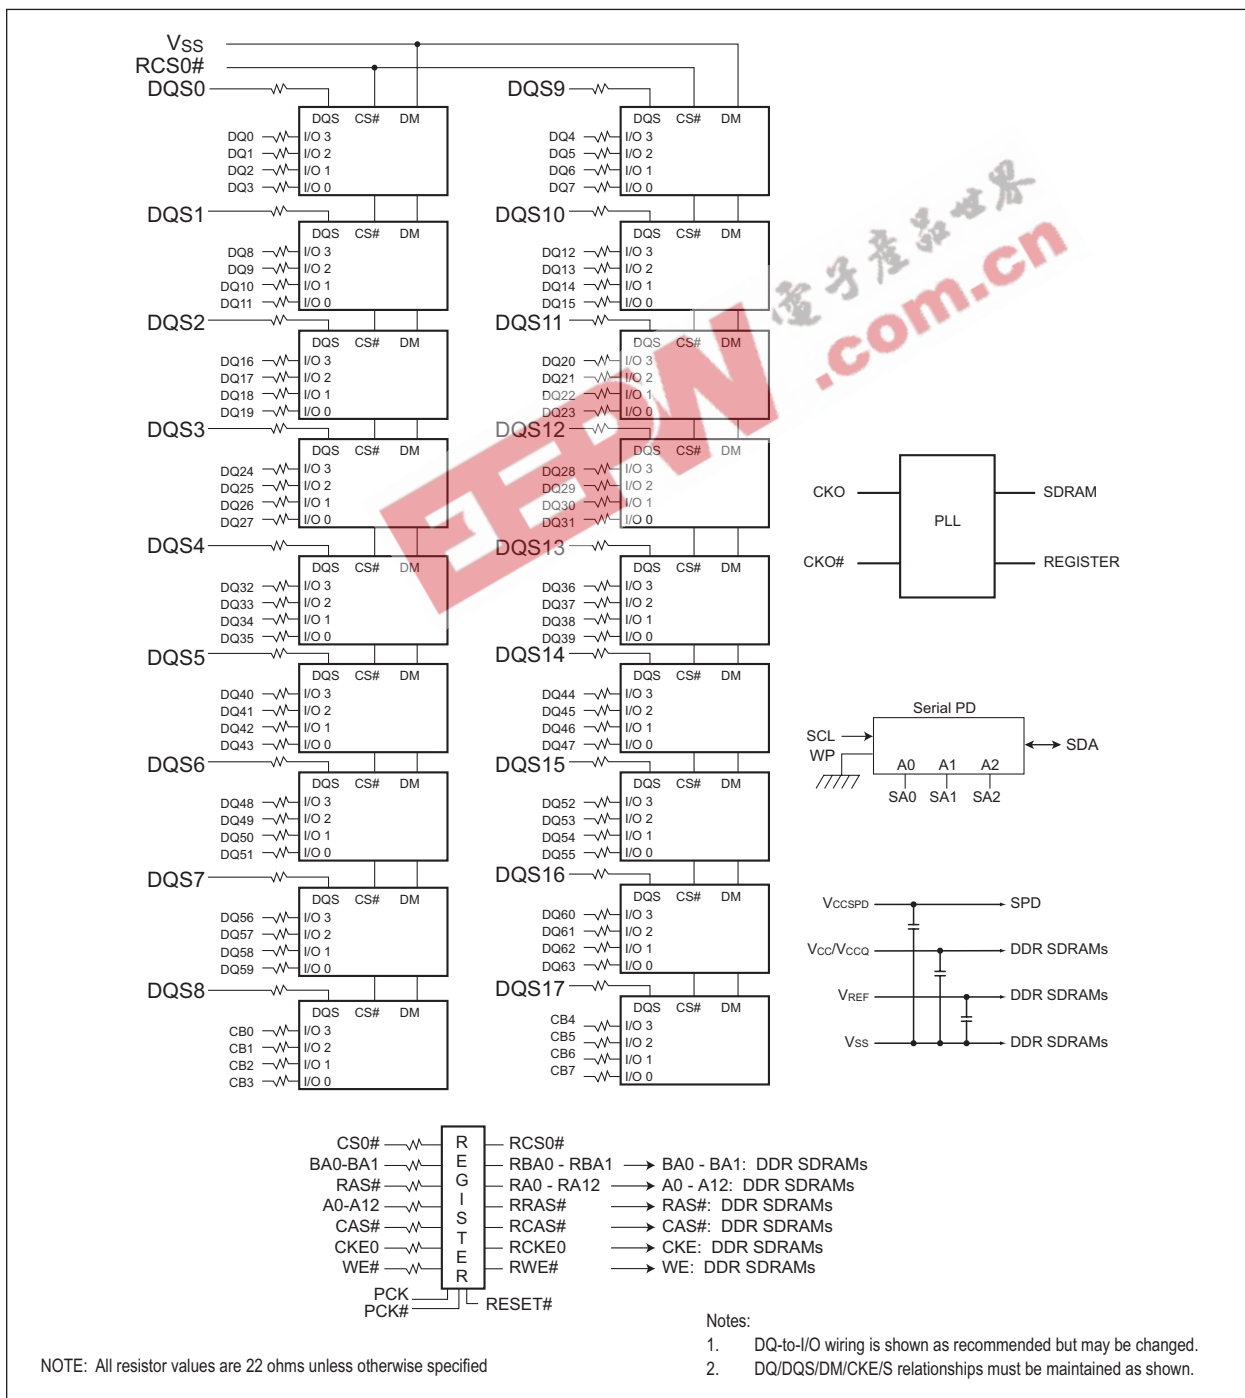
$V_{SS}$
RCS0#
DQS0
DQS DQ CS# DM
DQ0 I/O 3
DQ1 I/O 2
DQ2 I/O 1
DQ3 I/O 0
DQS9
DQS CS# DM
DQ4 I/O 3
DQ5 I/O 2
DQ6 I/O 1
DQ7 I/O 0
DQS1
DQS CS# DM
DQ8 I/O 3
DQ9 I/O 2
DQ10 I/O 1
DQ11 I/O 0
DQS10
DQS CS# DM
DQ12 I/O 3
DQ13 I/O 2
DQ14 I/O 1
DQ15 I/O 0
DQS2
DQS CS# DM
DQ16 I/O 3
DQ17 I/O 2
DQ18 I/O 1
DQ19 I/O 0
DQS11
DQS CS# DM
DQ20 I/O 3
DQ21 I/O 2
DQ22 I/O 1
DQ23 I/O 0
DQS3
DQS CS# DM
DQ24 I/O 3
DQ25 I/O 2
DQ26 I/O 1
DQ27 I/O 0
DQS12
DQS CS# DM
DQ28 I/O 3
DQ29 I/O 2
DQ30 I/O 1
DQ31 I/O 0
DQS4
DQS CS# DM
DQ32 I/O 3
DQ33 I/O 2
DQ34 I/O 1
DQ35 I/O 0
DQS13
DQS CS# DM
DQ36 I/O 3
DQ37 I/O 2
DQ38 I/O 1
DQ39 I/O 0
DQS5
DQS CS# DM
DQ40 I/O 3
DQ41 I/O 2
DQ42 I/O 1
DQ43 I/O 0
DQS14
DQS CS# DM
DQ44 I/O 3
DQ45 I/O 2
DQ46 I/O 1
DQ47 I/O 0
DQS6
DQS CS# DM
DQ48 I/O 3
DQ49 I/O 2
DQ50 I/O 1
DQ51 I/O 0
DQS15
DQS CS# DM
DQ52 I/O 3
DQ53 I/O 2
DQ54 I/O 1
DQ55 I/O 0
DQS7
DQS CS# DM
DQ56 I/O 3
DQ57 I/O 2
DQ58 I/O 1
DQ59 I/O 0
DQS16
DQS CS# DM
DQ60 I/O 3
DQ61 I/O 2
DQ62 I/O 1
DQ63 I/O 0
DQS8
DQS CS# DM
CB0 I/O 3
CB1 I/O 2
CB2 I/O 1
CB3 I/O 0
DQS17
DQS CS# DM
CB4 I/O 3
CB5 I/O 2
CB6 I/O 1
CB7 I/O 0

CK0
CK0#
PLL
SDRAM
REGISTER

Serial PD
SCL
WP
A0 A1 A2
SA0 SA1 SA2
SDA

$V_{CCSPD}$ SPD
$V_{CC}/V_{CCQ}$ DDR SDRAMs
$V_{REF}$ DDR SDRAMs
$V_{SS}$ DDR SDRAMs

CS0# RCS0#
BA0-BA1 RBA0 - RBA1 BA0 - BA1: DDR SDRAMs
RAS# RA0 - RA12 A0 - A12: DDR SDRAMs
A0-A12 RRAS# RAS#: DDR SDRAMs
CAS# RCAS# CAS#: DDR SDRAMs
CKE0 RCKE0 CKE: DDR SDRAMs
WE# RWE# WE: DDR SDRAMs
REGISTER
PCK
PCK#
RESET#

NOTE: All resistor values are 22 ohms unless otherwise specified

Notes:
1. DQ-to-I/O wiring is shown as recommended but may be changed.
2. DQ/DQS/DM/CKE/S relationships must be maintained as shown.

EDN
电子产品世界
.com.cn